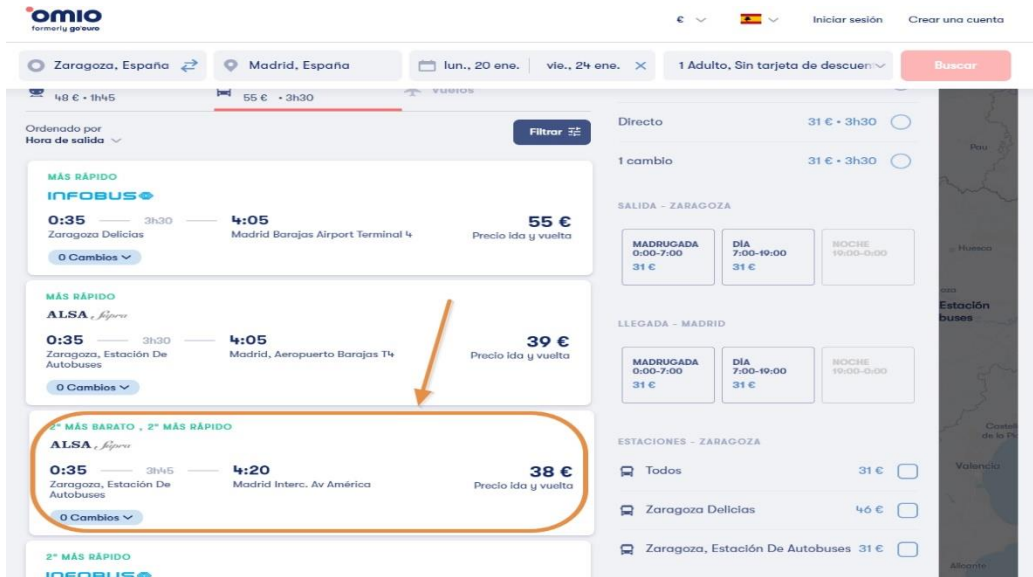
omio
formerly go'euro

€ Iniciar sesión Crear una cuenta

Zaragoza, España Madrid, España lun., 20 ene. vie., 24 ene. 1 Adulto, Sin tarjeta de descuen Buscar

48 € • 1h45 55 € • 3h30 Vuelos

Ordenado por
Hora de salida

Filtrar

MÁS RÁPIDO
INFOBUS
0:35 3h30 4:05
Zaragoza Delicias Madrid Barajas Airport Terminal 4
55 €
Precio ida y vuelta
0 Cambios

MÁS RÁPIDO
ALSA
0:35 3h30 4:05
Zaragoza, Estación De Autobuses Madrid, Aeropuerto Barajas T4
39 €
Precio ida y vuelta
0 Cambios

2º MÁS BARATO , 2º MÁS RÁPIDO
ALSA
0:35 3h45 4:20
Zaragoza, Estación De Autobuses Madrid Interc. Av América
38 €
Precio ida y vuelta
0 Cambios

2º MÁS RÁPIDO
INFOBUS

Directo 31 € • 3h30
1 cambio 31 € • 3h30

SALIDA - ZARAGOZA
MADRUGADA 0:00-7:00 31 €
DÍA 7:00-19:00 31 €
NOCHE 19:00-0:00

LLEGADA - MADRID
MADRUGADA 0:00-7:00 31 €
DÍA 7:00-19:00 31 €
NOCHE 19:00-0:00

ESTACIONES - ZARAGOZA
Todos 31 €
Zaragoza Delicias 46 €
Zaragoza, Estación De Autobuses 31 €

Pau
Huesca
Estación
buses
Valencia
Alicante